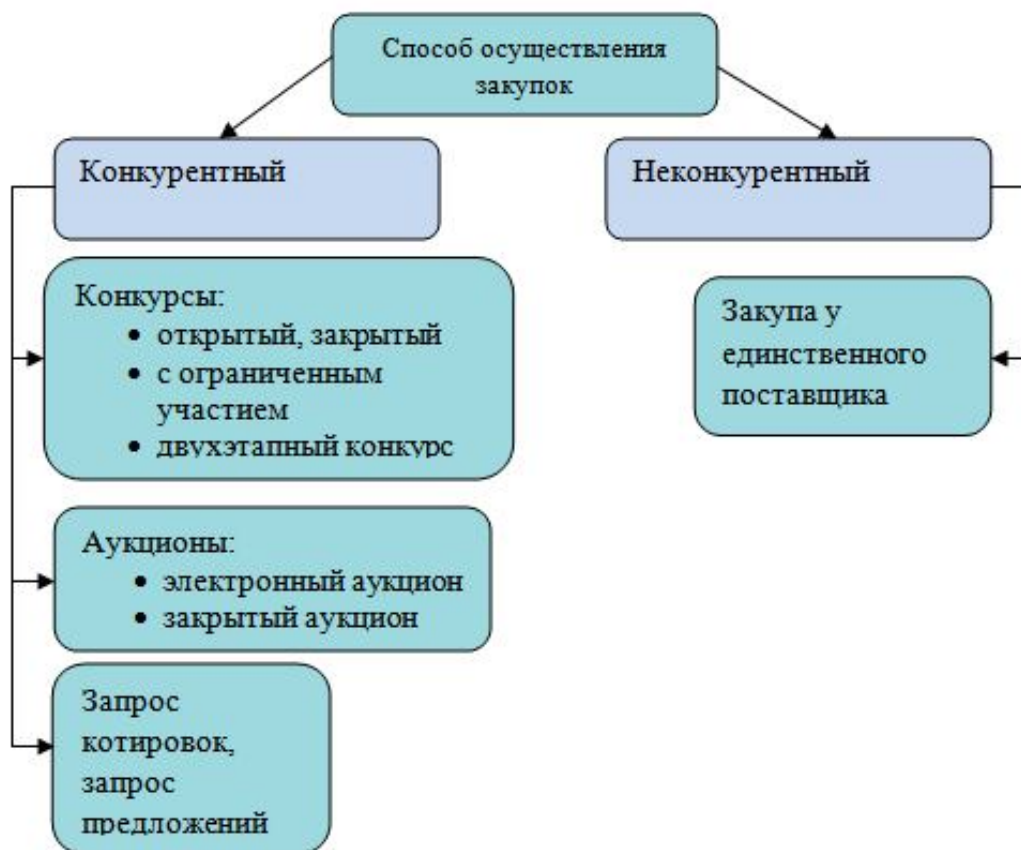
Способ осуществления закупок

Конкурентный

Неконкурентный

Конкурсы:
- открытый, закрытый
- с ограниченным участием
- двухэтапный конкурс

Закупа у единственного поставщика

Аукционы:
- электронный аукцион
- закрытый аукцион

Запрос котировок, запрос предложений